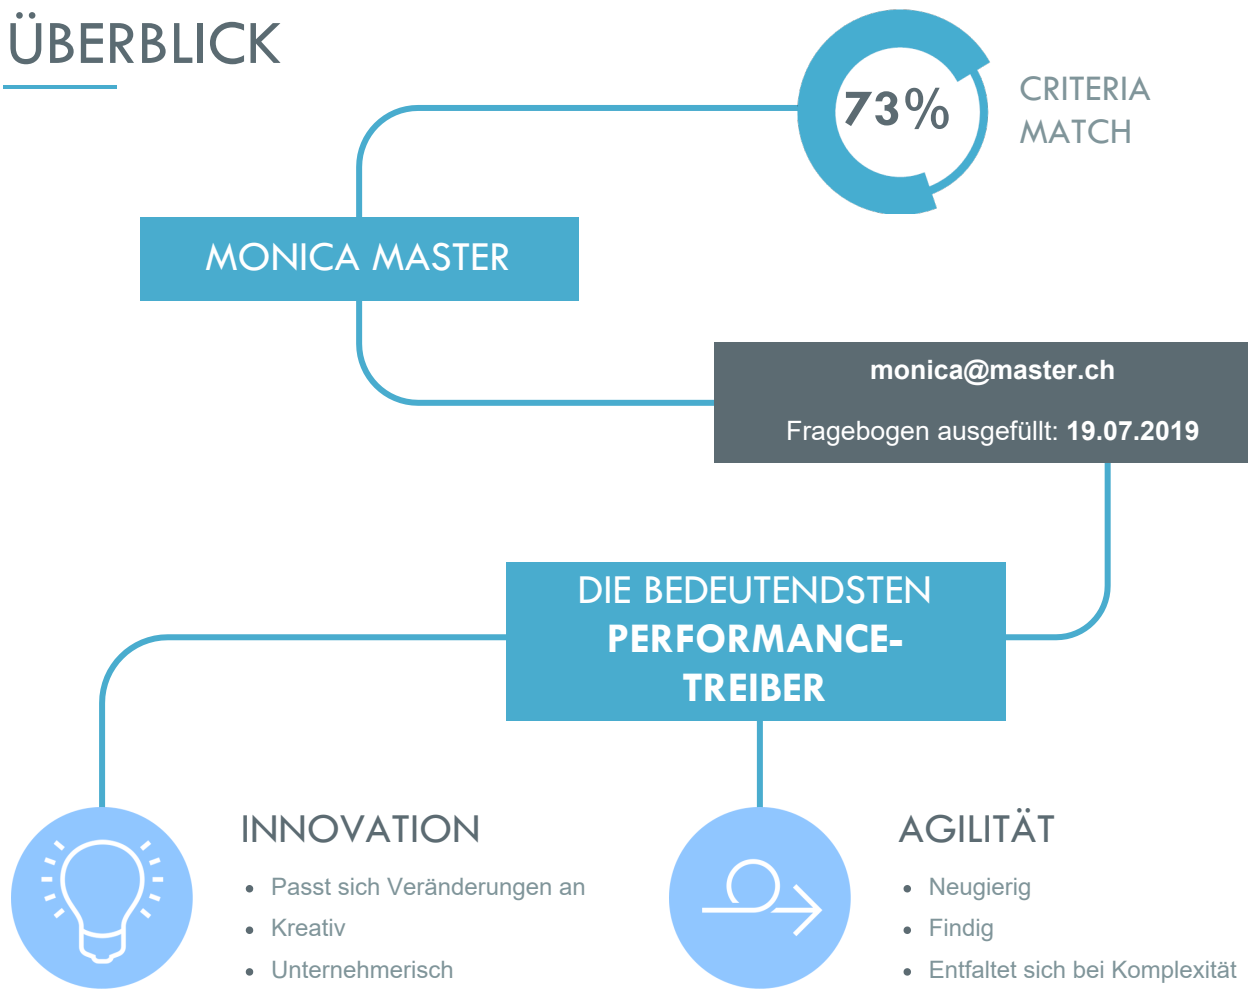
ÜBERBLICK

73%

CRITERIA MATCH

MONICA MASTER

monica@master.ch

Fragebogen ausgefüllt: **19.07.2019**

DIE BEDEUTENDSTEN **PERFORMANCE-TREIBER**

INNOVATION

- Passt sich Veränderungen an
- Kreativ
- Unternehmerisch

AGILITÄT

- Neugierig
- Findig
- Entfaltet sich bei Komplexität